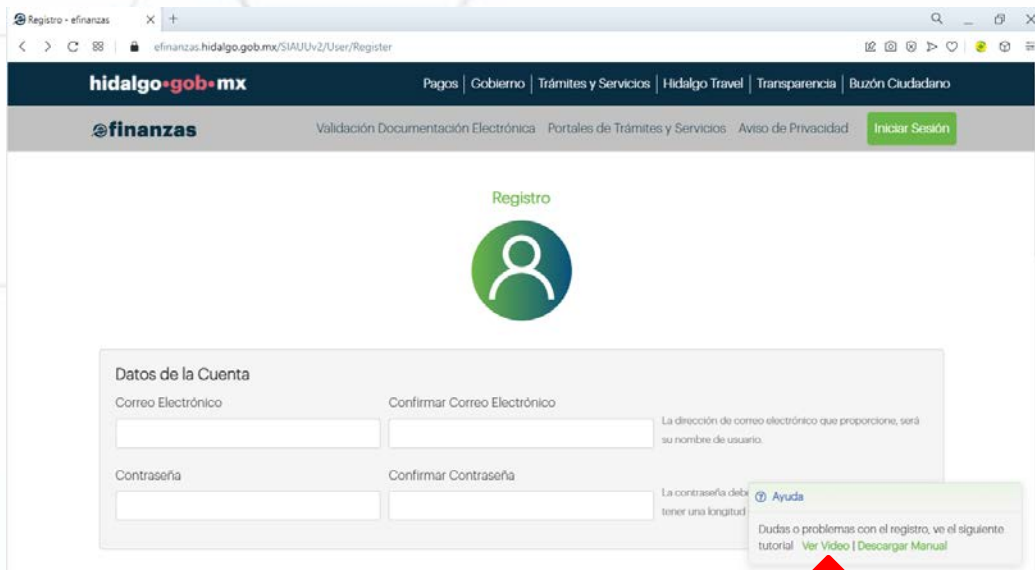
Registro - efinanzas × +

efinanzas.hidalgo.gob.mx/SIAUUv2/User/Register

hidalgo•gob•mx

Pagos | Gobierno | Trámites y Servicios | Hidalgo Travel | Transparencia | Buzón Ciudadano

efinanzas

Validación Documentación Electrónica Portales de Trámites y Servicios Aviso de Privacidad Iniciar Sesión

Registro

Datos de la Cuenta

Correo Electrónico

Confirmar Correo Electrónico

La dirección de correo electrónico que proporcione, será su nombre de usuario.

Contraseña

Confirmar Contraseña

La contraseña deb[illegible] tener una longitud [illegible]

Ayuda

Dudas o problemas con el registro, ve el siguiente tutorial Ver Video | Descargar Manual